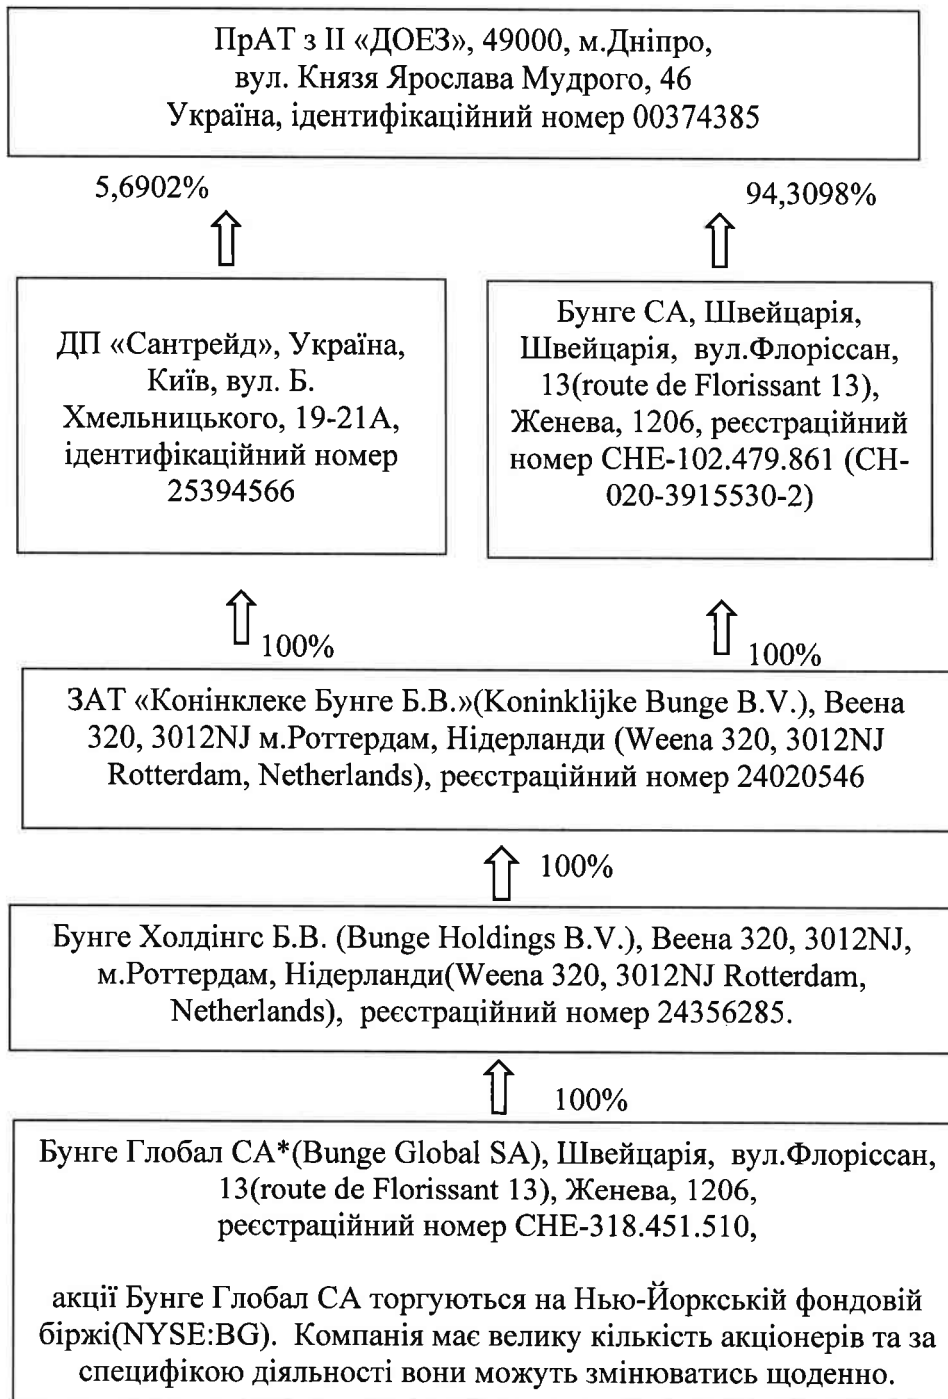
ПрАТ з ІІ «ДОЕЗ», 49000, м.Дніпро, вул. Князя Ярослава Мудрого, 46 Україна, ідентифікаційний номер 00374385

5,6902%

94,3098%

ДП «Сантрейд», Україна, Київ, вул. Б. Хмельницького, 19-21А, ідентифікаційний номер 25394566

Бунге СА, Швейцарія, Швейцарія, вул.Флоріссан, 13(route de Florissant 13), Женева, 1206, реєстраційний номер CHE-102.479.861 (CH-020-3915530-2)

100%

100%

ЗАТ «Конінклеке Бунге Б.В.»(Koninklijke Bunge B.V.), Веена 320, 3012NJ м.Роттердам, Нідерланди (Weena 320, 3012NJ Rotterdam, Netherlands), реєстраційний номер 24020546

100%

Бунге Холдінгс Б.В. (Bunge Holdings B.V.), Веена 320, 3012NJ, м.Роттердам, Нідерланди(Weena 320, 3012NJ Rotterdam, Netherlands), реєстраційний номер 24356285.

100%

Бунге Глобал СА*(Bunge Global SA), Швейцарія, вул.Флоріссан, 13(route de Florissant 13), Женева, 1206, реєстраційний номер CHE-318.451.510,

акції Бунге Глобал СА торгуються на Нью-Йоркській фондовій біржі(NYSE:BG). Компанія має велику кількість акціонерів та за специфікою діяльності вони можуть змінюватись щоденно.